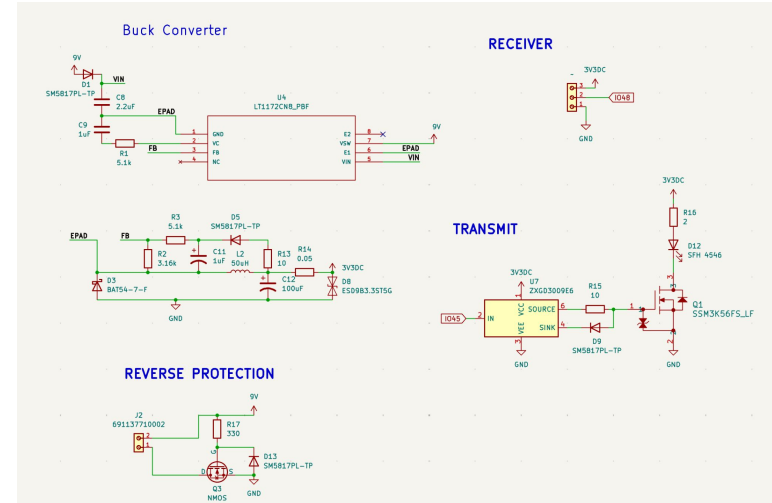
Buck Converter

9V
D1
SM5817PL-TP
VIN
C8
2.2uF
EPAD
C9
1uF
R1
5.1k
FB
U4
LT1172CN8_PBF
1 GND
2 VC
3 FB
4 NC
E2 8
VSW 7
E1 6
VIN 5
9V
EPAD
VIN

EPAD
FB
R3
5.1k
D5
SM5817PL-TP
R2
3.16k
C11
1uF
L2
50uH
R13
10
R14
0.05
3V3DC
C12
100uF
D8
ESD9B3.3ST5G
D3
BAT54-7-F
GND

RECEIVER
3V3DC
3
2
1
IO48
GND

TRANSMIT
3V3DC
R16
2
D12
SFH 4546
3V3DC
U7
ZXGD3009E6
IO45
2 IN
VCC 1
VEE 3
SOURCE 6
SINK 4
R15
10
D9
SM5817PL-TP
Q1
SSM3K56FS_LF
GND
GND

REVERSE PROTECTION
9V
J2
691137710002
2
1
R17
330
D13
SM5817PL-TP
G
D
S
Q3
NMOS
GND